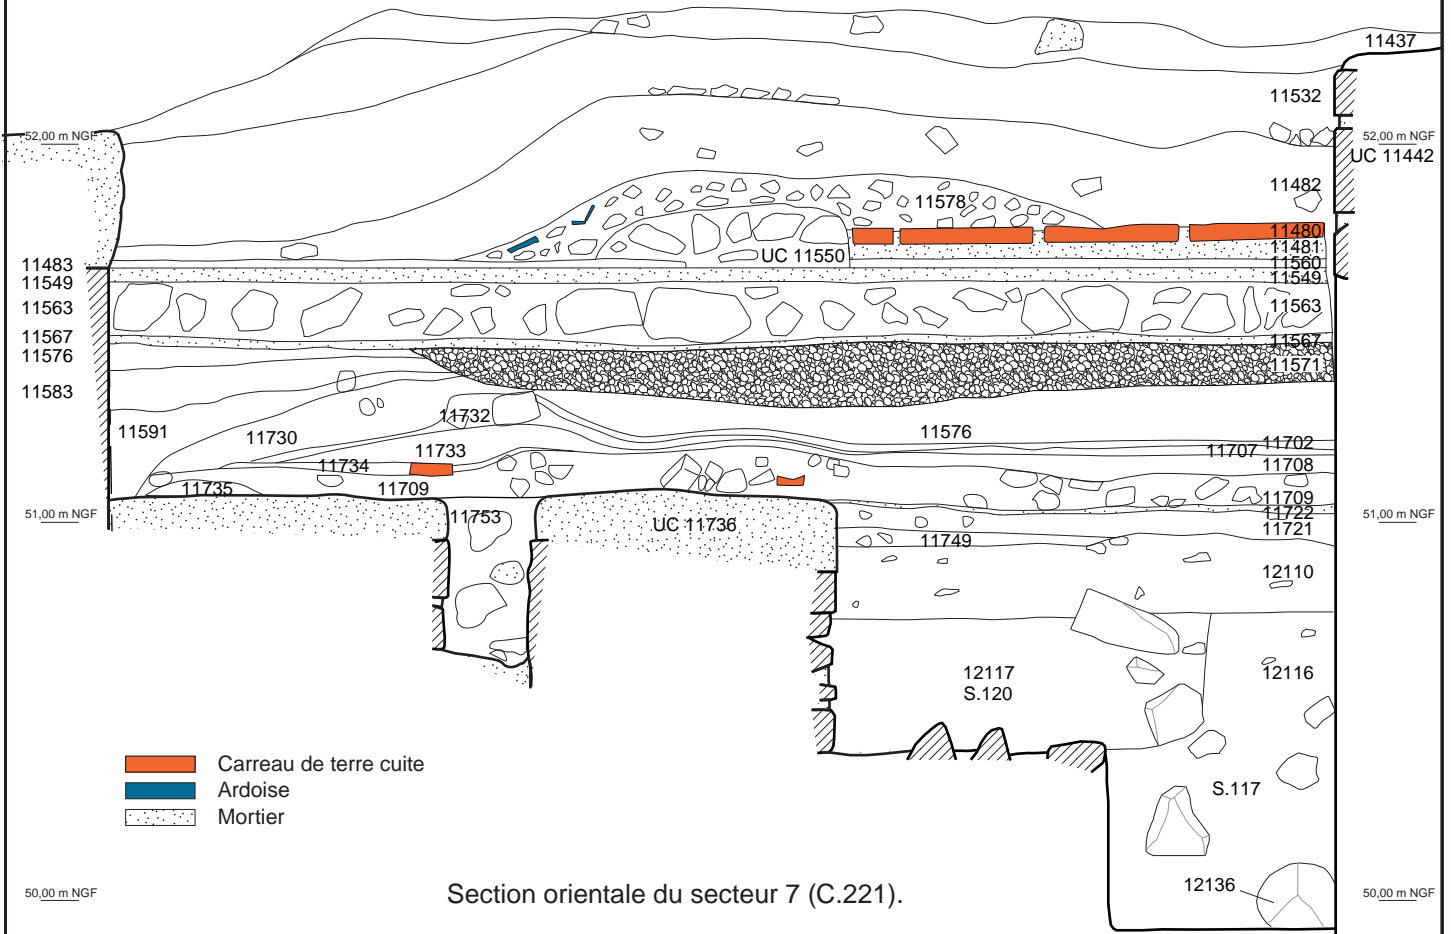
11437

11532

52,00 m NGF

52,00 m NGF
UC 11442

11482

11578

11480
11481
11560
11549

UC 11550

11483
11549

11563

11563

11567
11576

11567

11571

11583

11732

11591

11730

11576

11733

11707

11702

11734

11708

11735

11709

11709

11722

11721

51,00 m NGF

11753

UC 11736

51,00 m NGF

11749

12110

12117
S.120

12116

Carreau de terre cuite
Ardoise
Mortier

S.117

50,00 m NGF

Section orientale du secteur 7 (C.221).

12136

50,00 m NGF